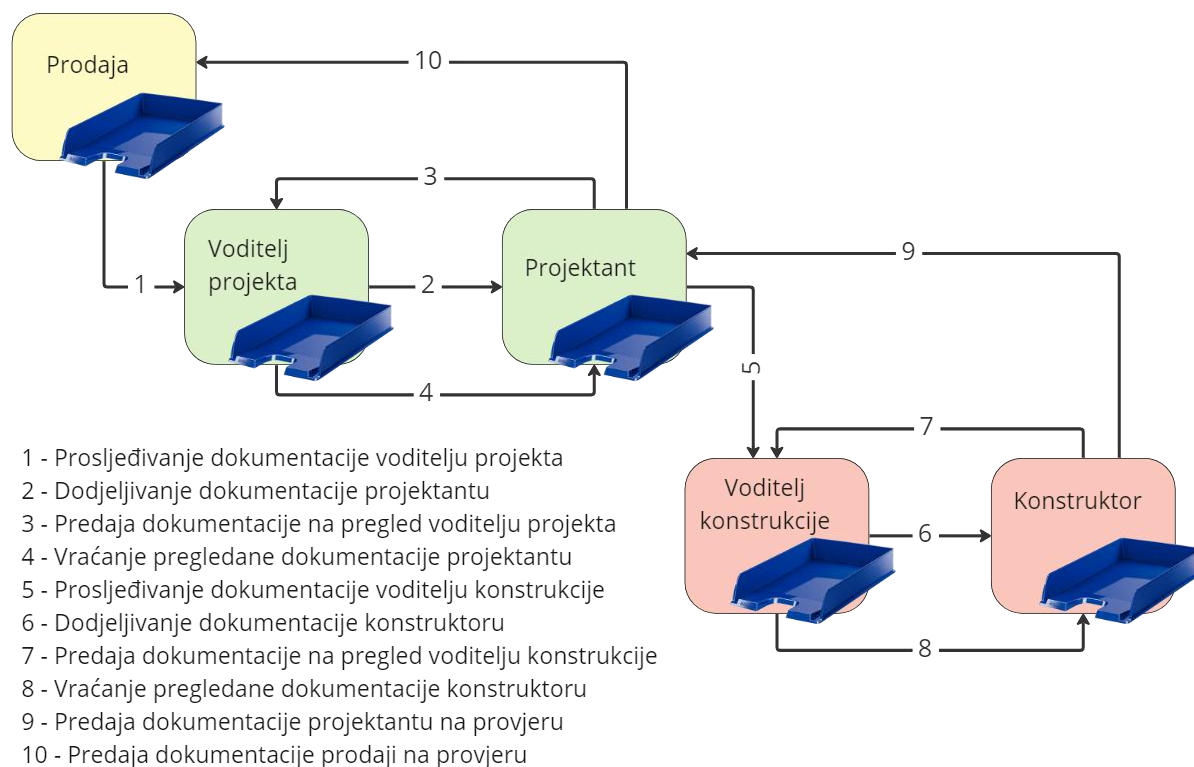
Prodaja

10

3

Voditelj projekta

1

2

Projektant

9

4

5

7

Voditelj konstrukcije

6

Konstruktor

8

1 - Prosljeđivanje dokumentacije voditelju projekta
2 - Dodjeljivanje dokumentacije projektantu
3 - Predaja dokumentacije na pregled voditelju projekta
4 - Vraćanje pregledane dokumentacije projektantu
5 - Prosljeđivanje dokumentacije voditelju konstrukcije
6 - Dodjeljivanje dokumentacije konstruktoru
7 - Predaja dokumentacije na pregled voditelju konstrukcije
8 - Vraćanje pregledane dokumentacije konstruktoru
9 - Predaja dokumentacije projektantu na provjeru
10 - Predaja dokumentacije prodaji na provjeru